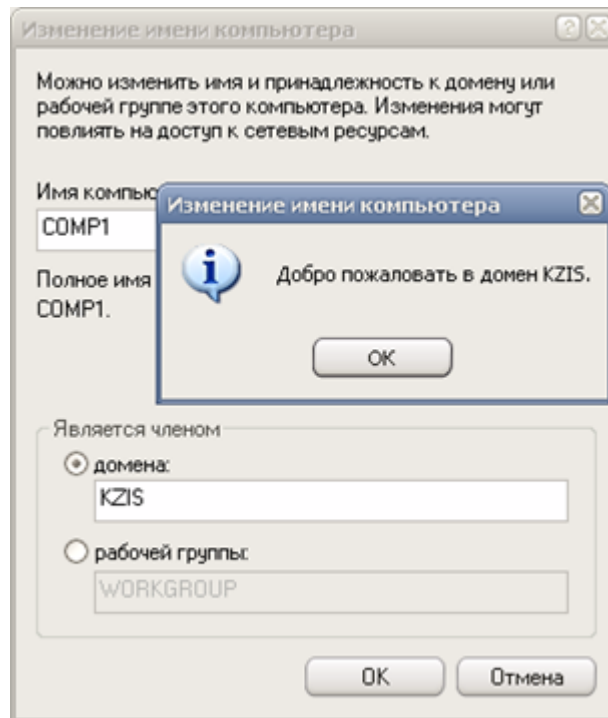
Изменение имени компьютера

Можно изменить имя и принадлежность к домену или рабочей группе этого компьютера. Изменения могут повлиять на доступ к сетевым ресурсам.

Имя компью

COMP1

Полное имя

COMP1.

Изменение имени компьютера

Добро пожаловать в домен KZIS.

OK

Является членом

домена:

KZIS

рабочей группы:

WORKGROUP

OK

Отмена